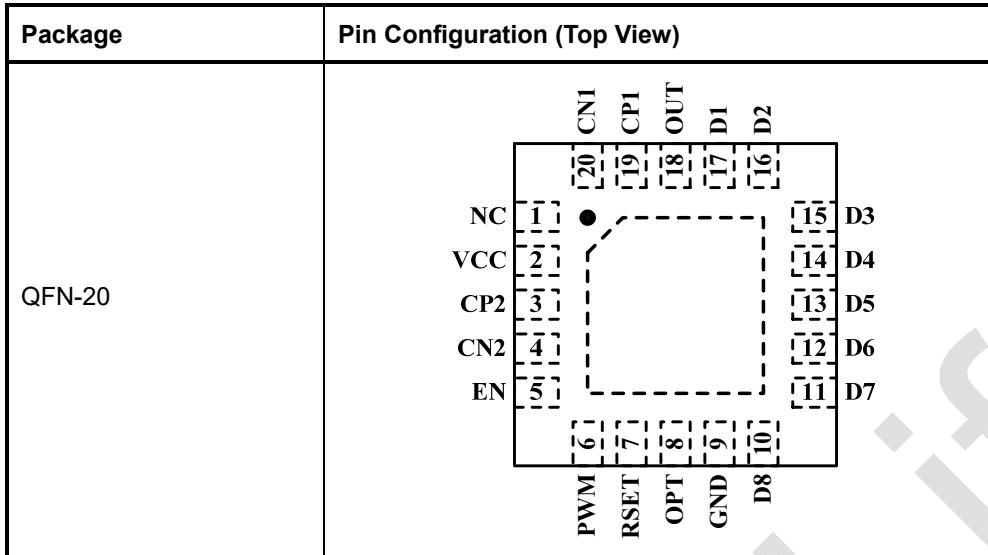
| Package | Pin Configuration (Top View) |
|---|---|
| QFN-20 | CN1 CP1 OUT D1 D2<br>20 19 18 17 16<br>NC 1 15 D3<br>VCC 2 14 D4<br>CP2 3 13 D5<br>CN2 4 12 D6<br>EN 5 11 D7<br>6 7 8 9 10<br>PWM RSET OPT GND D8 |